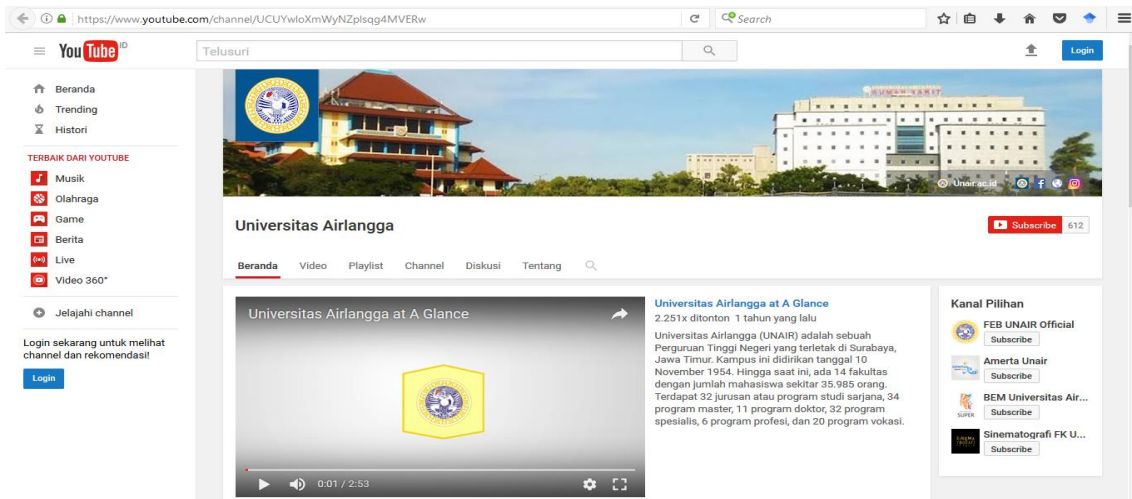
https://www.youtube.com/channel/UCUYwloXmWyNZplsqg4MVERw

Search

YouTube ID

Telusuri

Login

Beranda
Trending
Histori

TERBAIK DARI YOUTUBE
Musik
Olahraga
Game
Berita
Live
Video 360°

Jelajahi channel

Login sekarang untuk melihat channel dan rekomendasi!

Login

RUMAH SAKIT

Unair.ac.id

Universitas Airlangga

Subscribe 612

Beranda Video Playlist Channel Diskusi Tentang

Universitas Airlangga at A Glance

0:01 / 2:53

Universitas Airlangga at A Glance
2.251x ditonton 1 tahun yang lalu
Universitas Airlangga (UNAIR) adalah sebuah Perguruan Tinggi Negeri yang terletak di Surabaya, Jawa Timur. Kampus ini didirikan tanggal 10 November 1954. Hingga saat ini, ada 14 fakultas dengan jumlah mahasiswa sekitar 35.985 orang. Terdapat 32 jurusan atau program studi sarjana, 34 program master, 11 program doktor, 32 program spesialis, 6 program profesi, dan 20 program vokasi.

Kanal Pilihan
FEB UNAIR Official
Subscribe
Amerta Unair
Subscribe
BEM Universitas Air...
Subscribe
Sinematografi FK U...
Subscribe